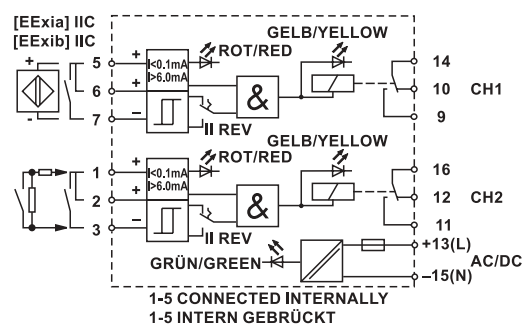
[EExia] IIC
[EExib] IIC

+ 5
6
- 7

+
I<0.1mA
I>6.0mA
+
−

ROT/RED
GELB/YELLOW
&
II REV

14
10 CH1
9

+ 1
2
3

+
I<0.1mA
I>6.0mA
+
−

ROT/RED
GELB/YELLOW
&
II REV

16
12 CH2
11

GRÜN/GREEN
+13(L)
−15(N)
AC/DC

1-5 CONNECTED INTERNALLY
1-5 INTERN GEBRÜCKT